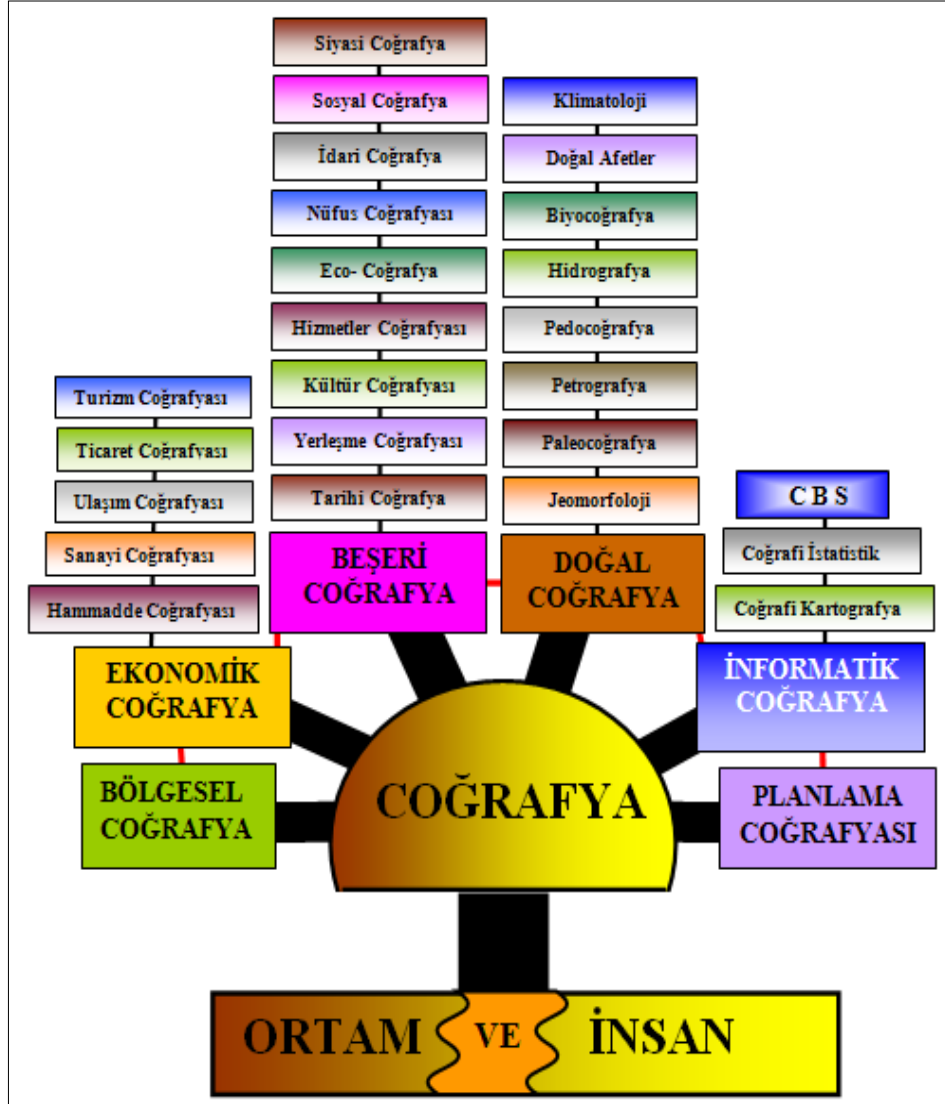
Siyasi Coğrafya
Sosyal Coğrafya
İdari Coğrafya
Nüfus Coğrafyası
Eco- Coğrafya
Hizmetler Coğrafyası
Kültür Coğrafyası
Yerleşme Coğrafyası
Tarihi Coğrafya
BEŞERİ COĞRAFYA

Klimatoloji
Doğal Afetler
Biyocoğrafya
Hidrografya
Pedocoğrafya
Petrografya
Paleocoğrafya
Jeomorfoloji
DOĞAL COĞRAFYA

Turizm Coğrafyası
Ticaret Coğrafyası
Ulaşım Coğrafyası
Sanayi Coğrafyası
Hammadde Coğrafyası
EKONOMİK COĞRAFYA

C B S
Coğrafi İstatistik
Coğrafi Kartografya
İNFORMATİK COĞRAFYA

BÖLGESEL COĞRAFYA

COĞRAFYA

PLANLAMA COĞRAFYASI

ORTAM VE İNSAN